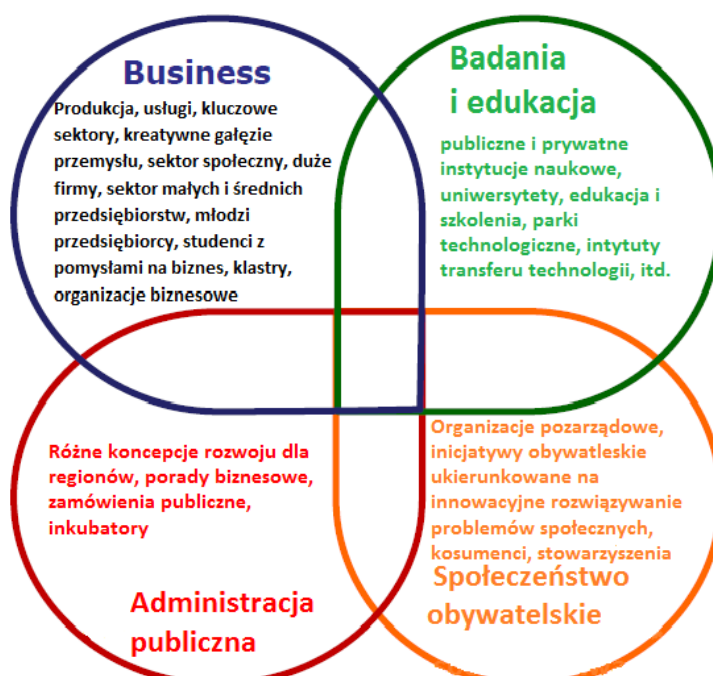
Business

Produkcja, usługi, kluczowe sektory, kreatywne gałęzie przemysłu, sektor społeczny, duże firmy, sektor małych i średnich przedsiębiorstw, młodzi przedsiębiorcy, studenci z pomysłami na biznes, klastry, organizacje biznesowe

Badania i edukacja

publiczne i prywatne instytucje naukowe, uniwersytety, edukacja i szkolenia, parki technologiczne, intytuty transferu technologii, itd.

Różne koncepcje rozwoju dla regionów, porady biznesowe, zamówienia publiczne, inkubatory

Administracja publiczna

Organizacje pozarządowe, inicjatywy obywatelskie ukierunkowane na innowacyjne rozwiązywanie problemów społecznych, kosumenci, stowarzyszenia

Społeczeństwo obywatelskie